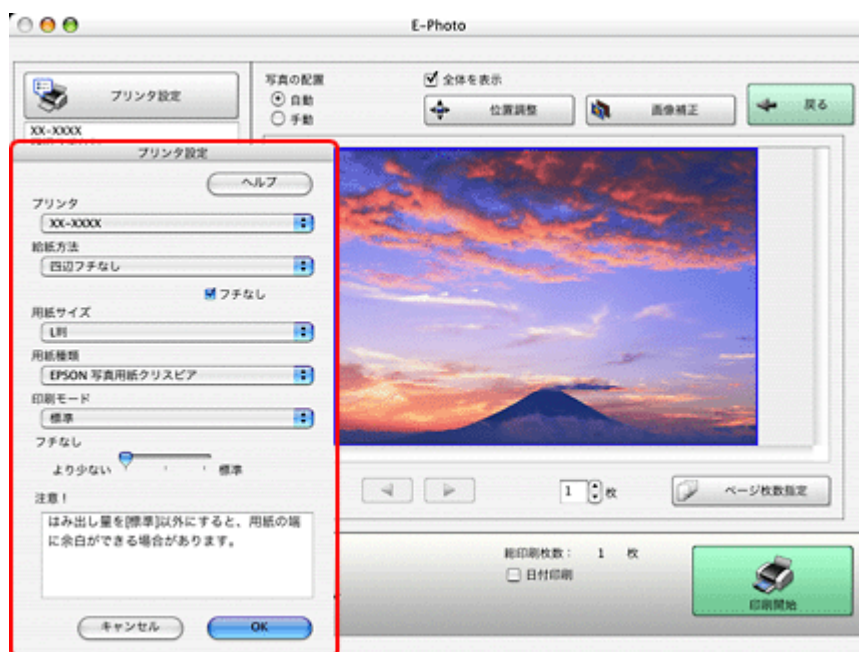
E-Photo

プリンタ設定

XX-XXXX

写真の配置
自動
手動

全体を表示

位置調整

画像補正

戻る

プリンタ設定

ヘルプ

プリンタ
XX-XXXX

給紙方法
四辺フチなし

フチなし

用紙サイズ
L判

用紙種類
EPSON 写真用紙クリスピア

印刷モード
標準

フチなし
より少ない
標準

注意！
はみ出し量を[標準]以外にすると、用紙の端に余白ができる場合があります。

キャンセル
OK

1 枚

ページ枚数指定

総印刷枚数： 1 枚

日付印刷

印刷開始